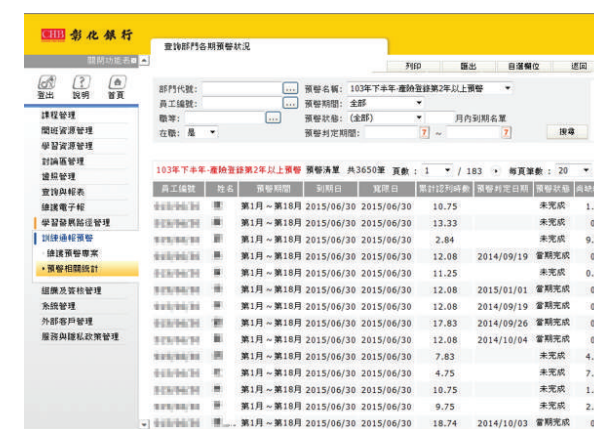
CHB 彰化銀行

關閉功能表

登出 說明 首頁

課程管理
開班資源管理
學習資源管理
討論區管理
通報管理
查詢與報表
線上電子報
學習發展路徑管理
訓練通報預警
維護預警專案
• 預警相關統計
組織及資格管理
系統管理
外部客戶管理
服務與隱私政策管理

查詢部門各期預警狀況

列印 匯出 自選欄位 返回

部門代號: ...
員工編號: ...
職等: ...
在職: 是
預警名稱: 103年下半年-產險登錄第2年以上預警
預警期間: 全部
預警狀態: (全部) 月內到期名單
預警判定期間: ? ~ ?
搜尋

103年下半年-產險登錄第2年以上預警 預警清單 共3650筆 頁數: 1 / 183 每頁筆數: 20

| 員工編號 | 姓名 | 預警期間 | 到期日 | 寬限日 | 累計認列時數 | 預警判定日期 | 預警狀態 | 尚缺 |
|---|---|---|---|---|---|---|---|---|
| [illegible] | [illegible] | 第1月～第18月 | 2015/06/30 | 2015/06/30 | 10.75 | | 未完成 | 1. |
| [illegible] | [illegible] | 第1月～第18月 | 2015/06/30 | 2015/06/30 | 13.33 | | 未完成 | 1. |
| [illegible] | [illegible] | 第1月～第18月 | 2015/06/30 | 2015/06/30 | 2.84 | | 未完成 | 9. |
| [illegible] | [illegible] | 第1月～第18月 | 2015/06/30 | 2015/06/30 | 12.08 | 2014/09/19 | 當期完成 | |
| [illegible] | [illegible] | 第1月～第18月 | 2015/06/30 | 2015/06/30 | 11.25 | | 未完成 | |
| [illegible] | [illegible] | 第1月～第18月 | 2015/06/30 | 2015/06/30 | 12.08 | 2015/01/01 | 當期完成 | |
| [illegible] | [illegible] | 第1月～第18月 | 2015/06/30 | 2015/06/30 | 12.08 | 2014/09/19 | 當期完成 | |
| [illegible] | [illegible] | 第1月～第18月 | 2015/06/30 | 2015/06/30 | 17.83 | 2014/09/26 | 當期完成 | |
| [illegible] | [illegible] | 第1月～第18月 | 2015/06/30 | 2015/06/30 | 12.08 | 2014/10/04 | 當期完成 | |
| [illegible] | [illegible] | 第1月～第18月 | 2015/06/30 | 2015/06/30 | 7.83 | | 未完成 | 4. |
| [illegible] | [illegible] | 第1月～第18月 | 2015/06/30 | 2015/06/30 | 4.75 | | 未完成 | 7. |
| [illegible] | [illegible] | 第1月～第18月 | 2015/06/30 | 2015/06/30 | 10.75 | | 未完成 | 1. |
| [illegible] | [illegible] | 第1月～第18月 | 2015/06/30 | 2015/06/30 | 9.75 | | 未完成 | 2. |
| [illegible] | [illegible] | 第1月～第18月 | 2015/06/30 | 2015/06/30 | 18.74 | 2014/10/03 | 當期完成 | |